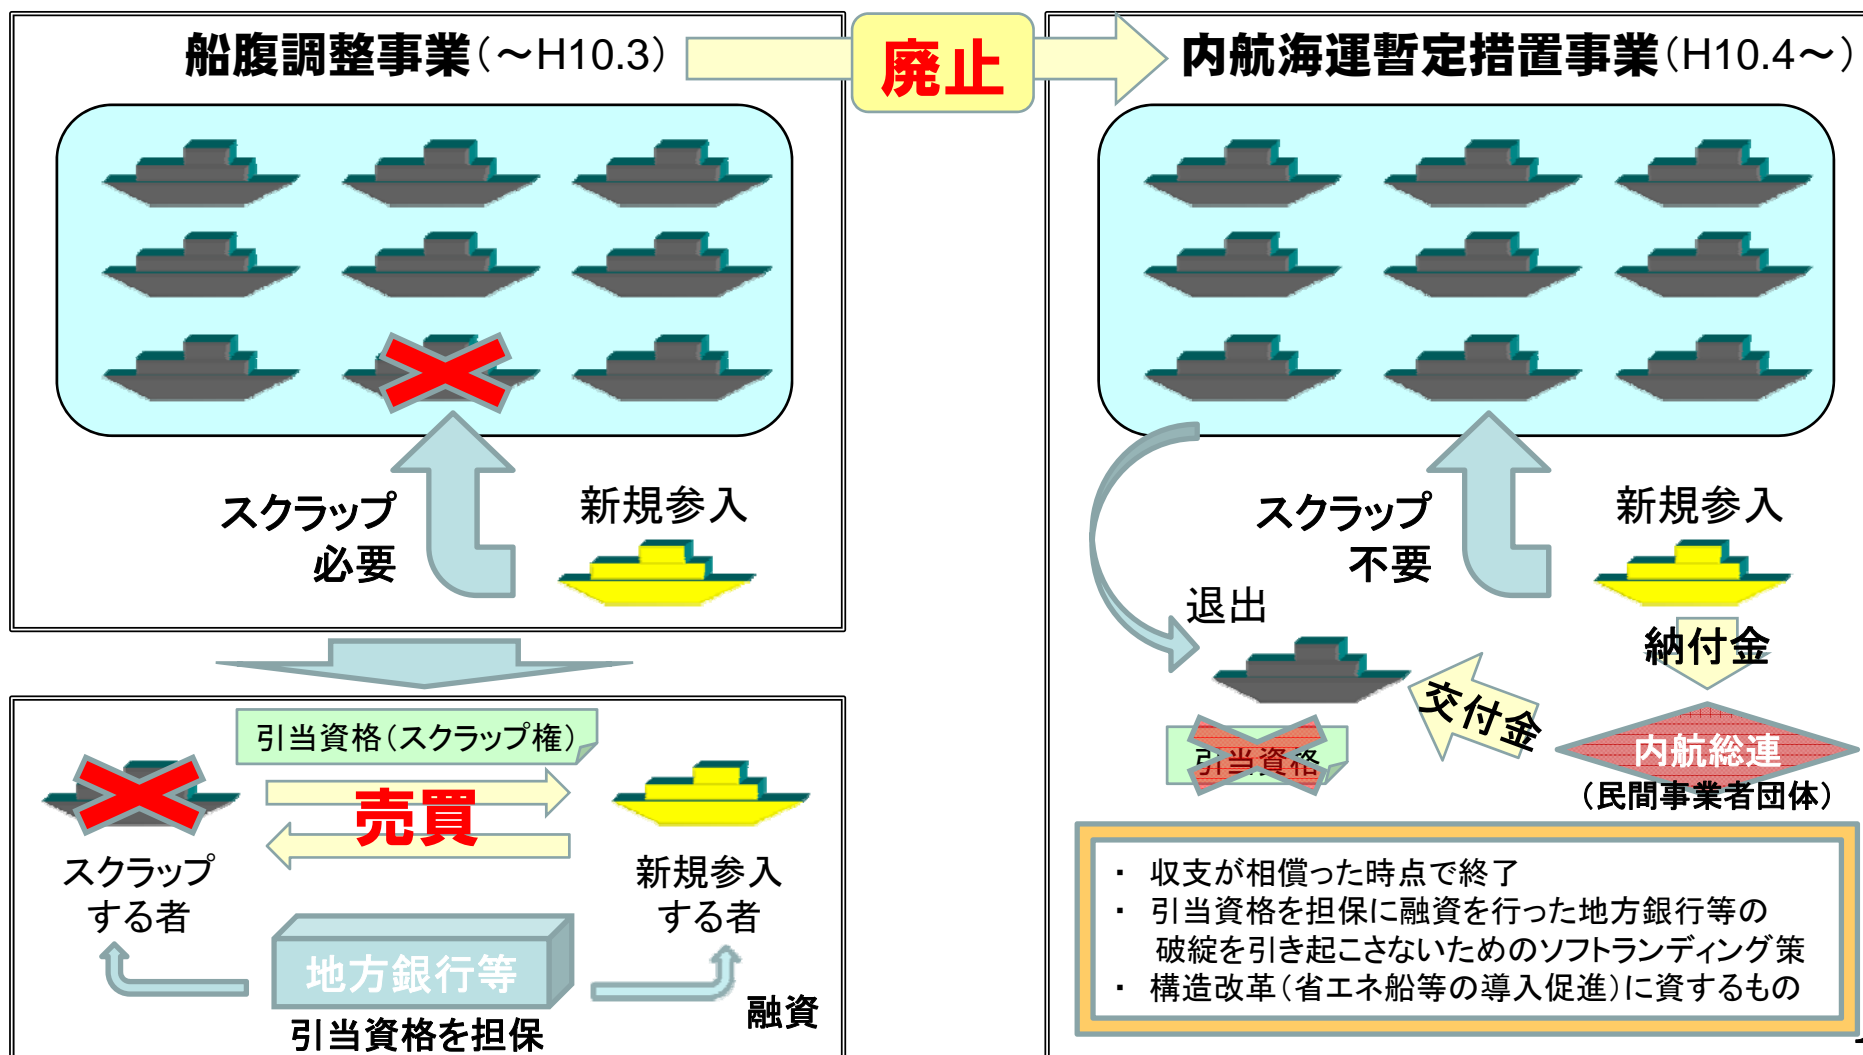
船腹調整事業（～H10.3）

廃止

内航海運暫定措置事業（H10.4～）

スクラップ
必要

新規参入

引当資格（スクラップ権）

売買

スクラップ
する者

新規参入
する者

地方銀行等

引当資格を担保

融資

スクラップ
不要

新規参入

退出

納付金

交付金

引当資格

内航総連
（民間事業者団体）

・ 収支が相償った時点で終了
・ 引当資格を担保に融資を行った地方銀行等の破綻を引き起こさないためのソフトランディング策
・ 構造改革（省エネ船等の導入促進）に資するもの